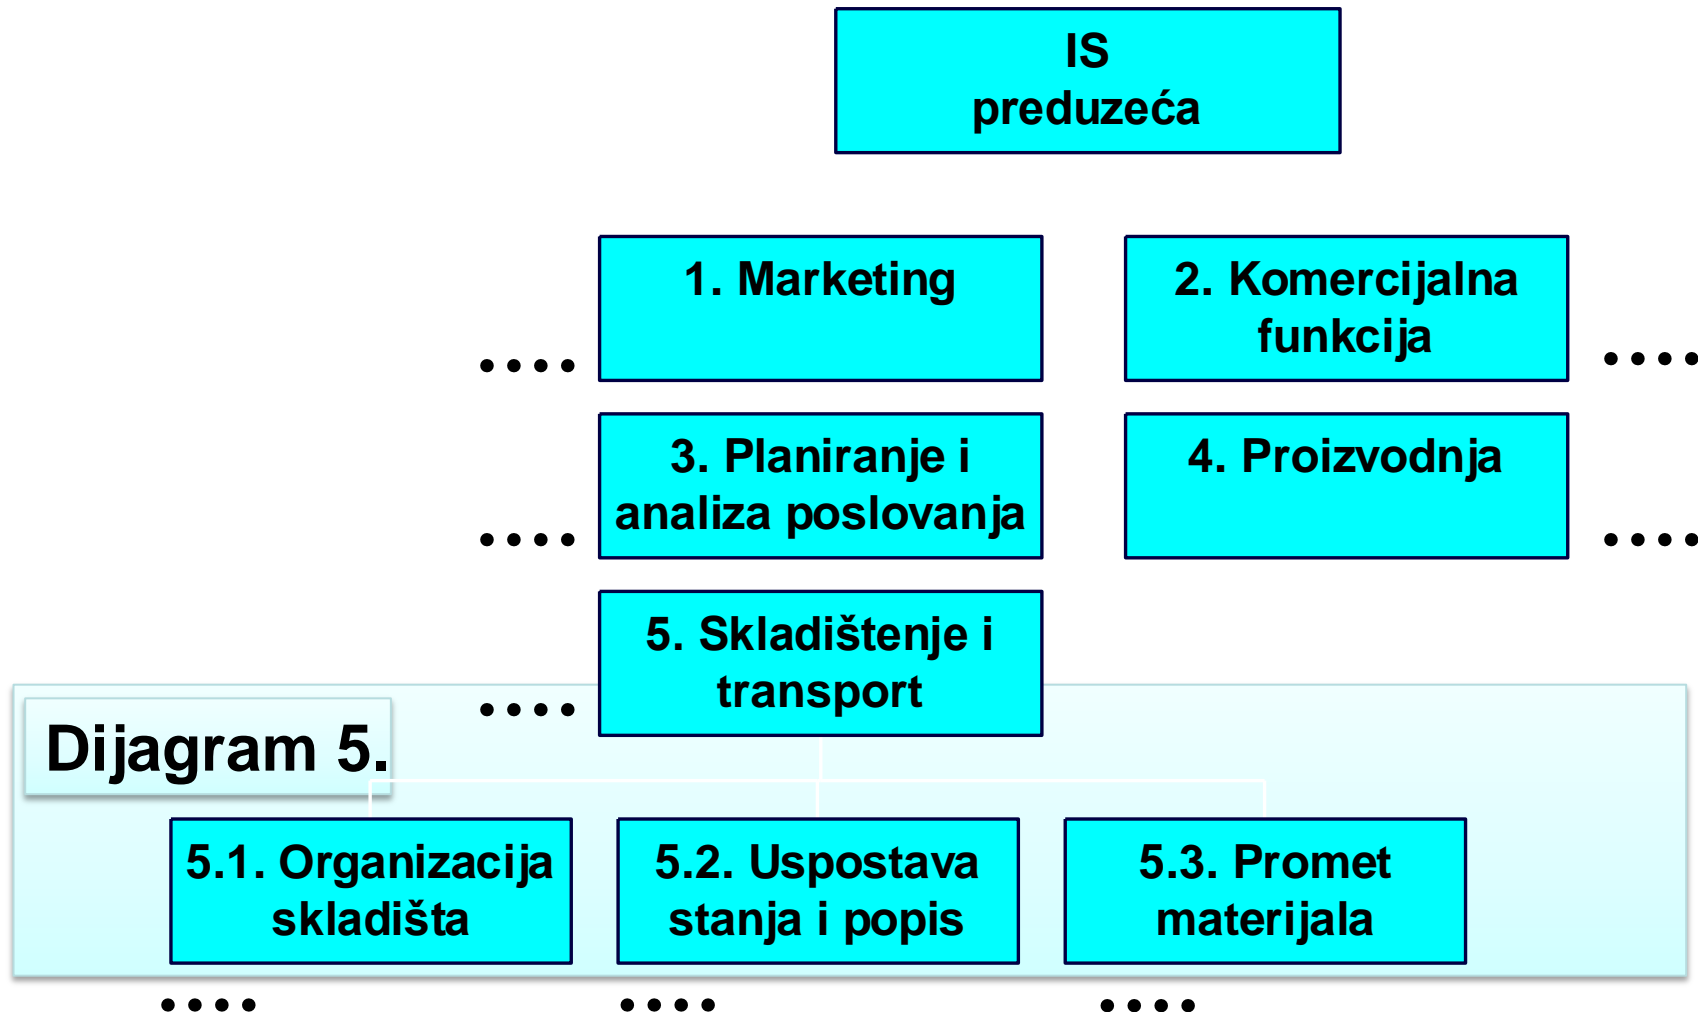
IS
preduzeća

1. Marketing

2. Komercijalna funkcija

....

....

3. Planiranje i analiza poslovanja

4. Proizvodnja

....

....

5. Skladištenje i transport

....

Dijagram 5.

5.1. Organizacija skladišta

5.2. Uspostava stanja i popis

5.3. Promet materijala

....

....

....